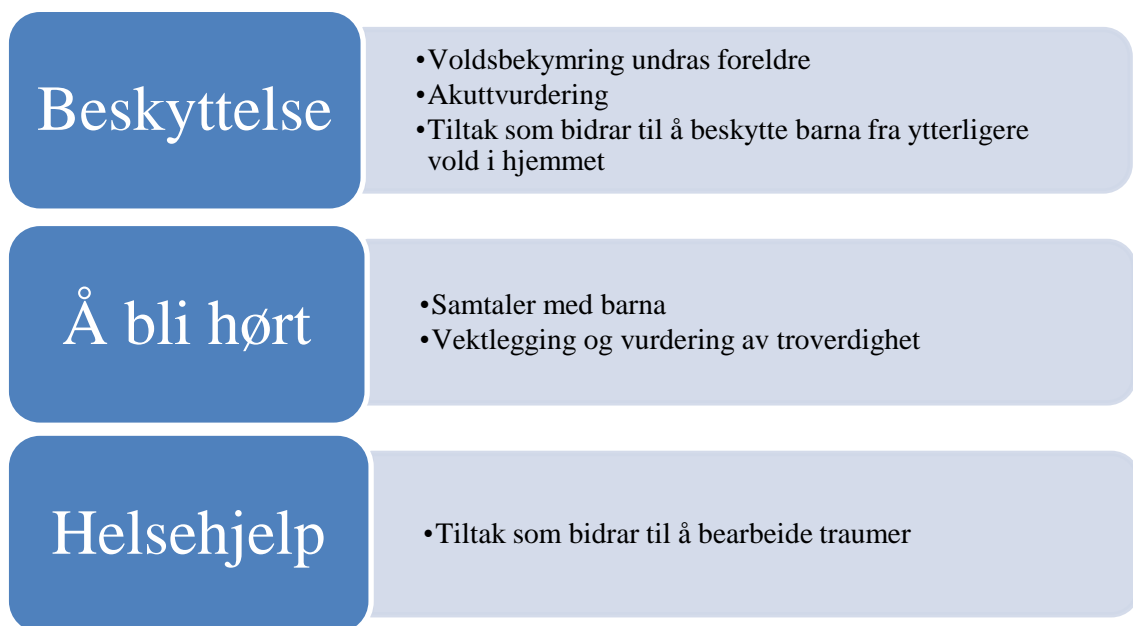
Beskyttelse

•Voldsbekymring undras foreldre
•Akuttvurdering
•Tiltak som bidrar til å beskytte barna fra ytterligere vold i hjemmet

Å bli hørt

•Samtaler med barna
•Vektlegging og vurdering av troverdighet

Helsehjelp

•Tiltak som bidrar til å bearbeide traumer